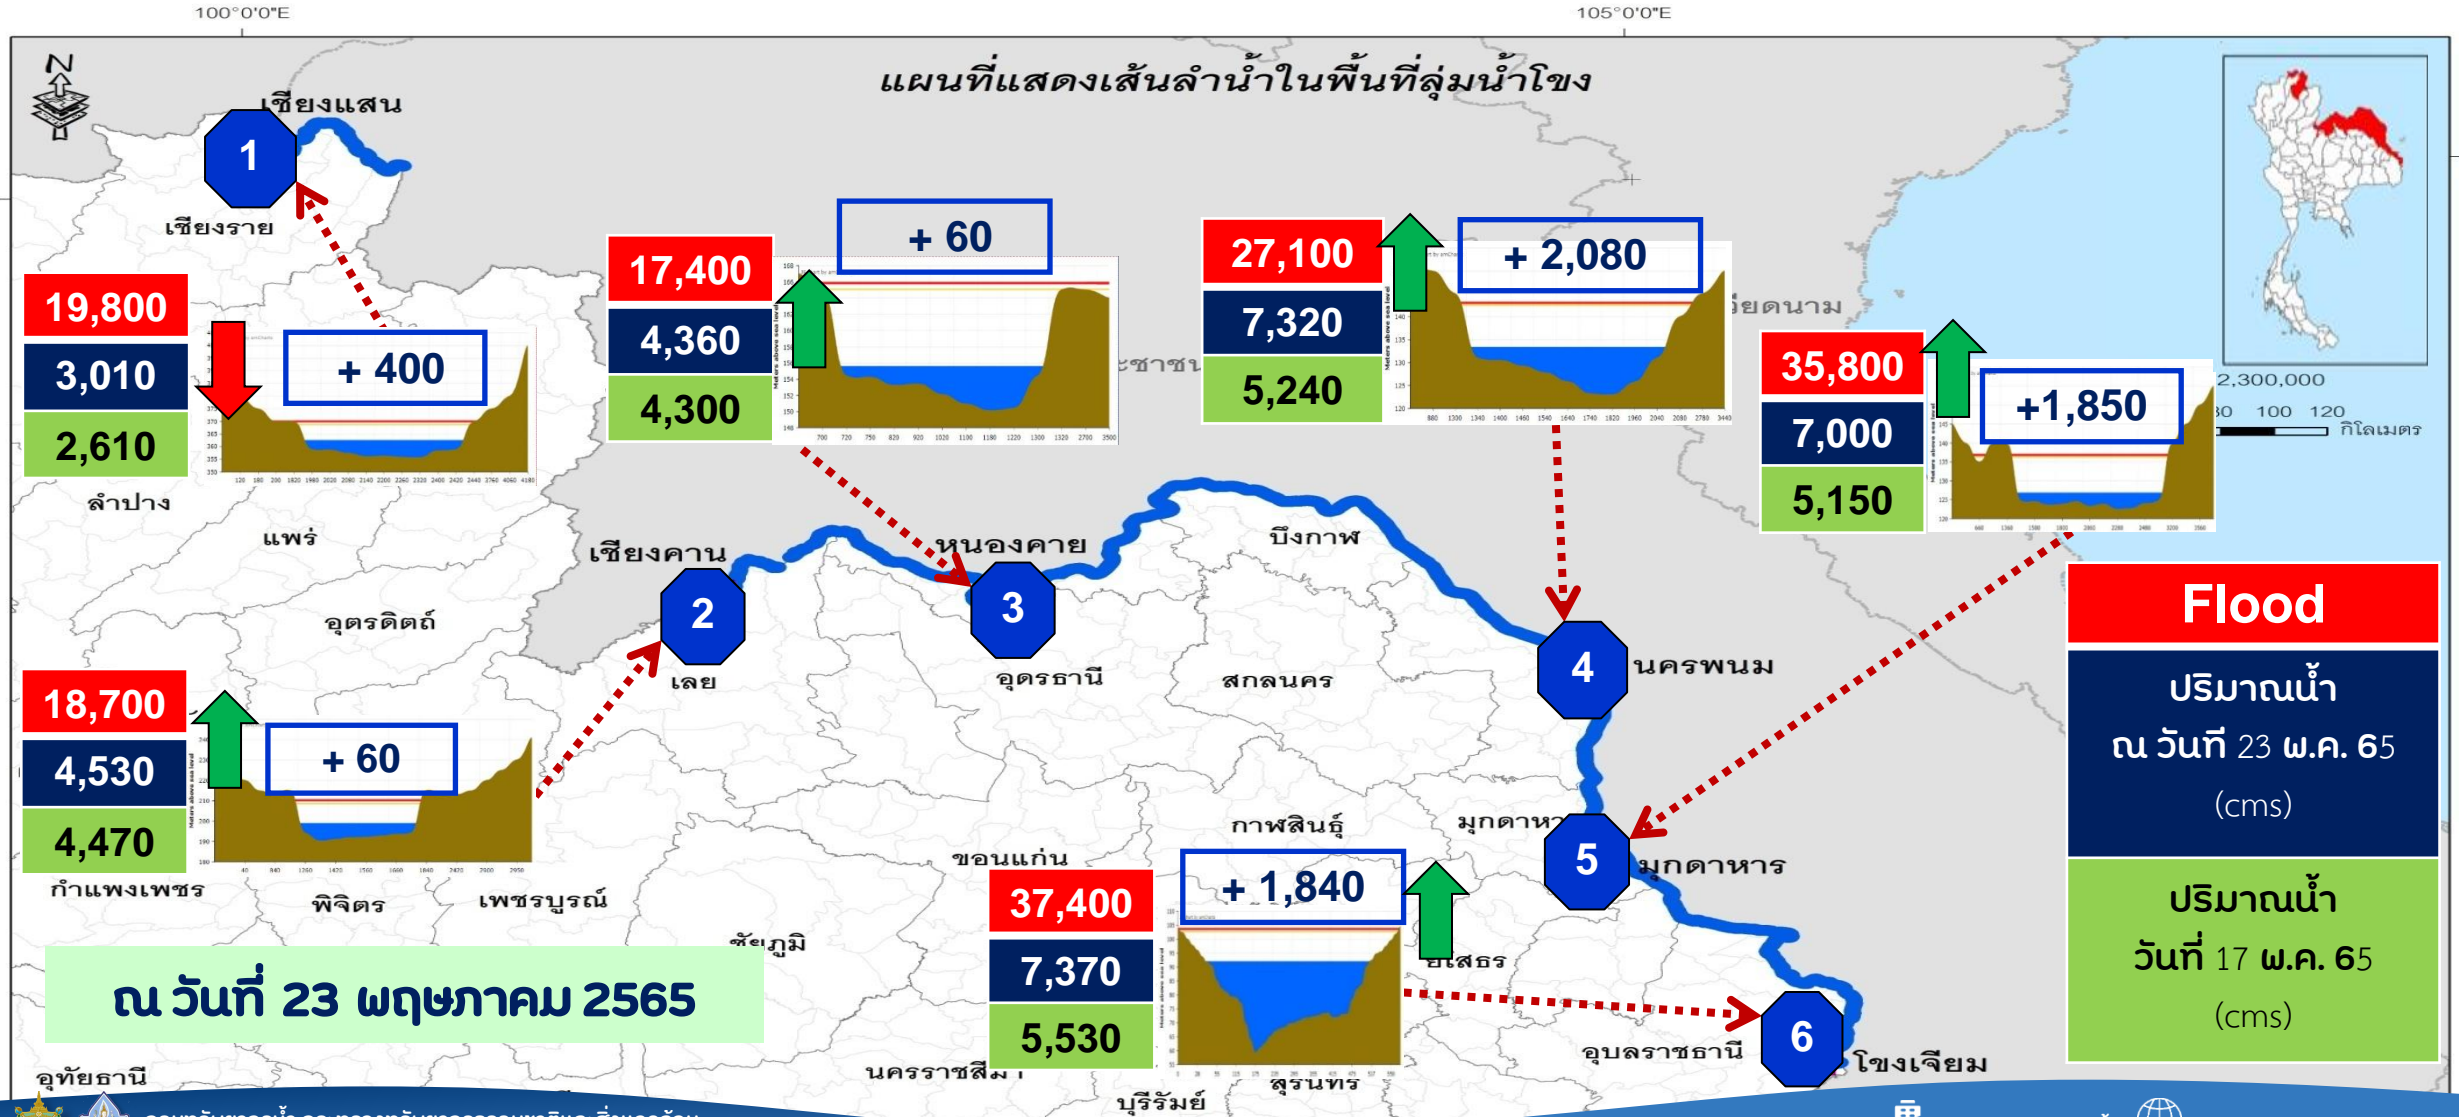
100°0'0"E

105°0'0"E

N

แผนที่แสดงเส้นลำน้ำในพื้นที่ลุ่มน้ำโขง

เชียงแสน

1

เชียงราย

19,800
3,010
2,610

+ 400

ลำปาง

แพร่

17,400
4,360
4,300

+ 60

27,100
7,320
5,240

+ 2,080

ยดนาม

35,800
7,000
5,150

+1,850

2,300,000
0 100 120 กิโลเมตร

เชียงคาน

2

หนองคาย

3

บึงกาฬ

4

นครพนม

อุตรดิตถ์

เลย

อุดรธานี

สกลนคร

Flood

ปริมาณน้ำ
ณ วันที่ 23 พ.ค. 65
(cms)

ปริมาณน้ำ
วันที่ 17 พ.ค. 65
(cms)

18,700
4,530
4,470

+ 60

กำแพงเพชร

พิจิตร

เพชรบูรณ์

กาฬสินธุ์

มุกดาหา

5

มุกดาหาร

ขอนแก่น

37,400
7,370
5,530

+ 1,840

ยโสธร

6

อุบลราชธานี

โขงเจียม

ณ วันที่ 23 พฤษภาคม 2565

ชัยภูมิ

อุทัยธานี

นครราชสีมา

บุรีรัมย์

สุรินทร์

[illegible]